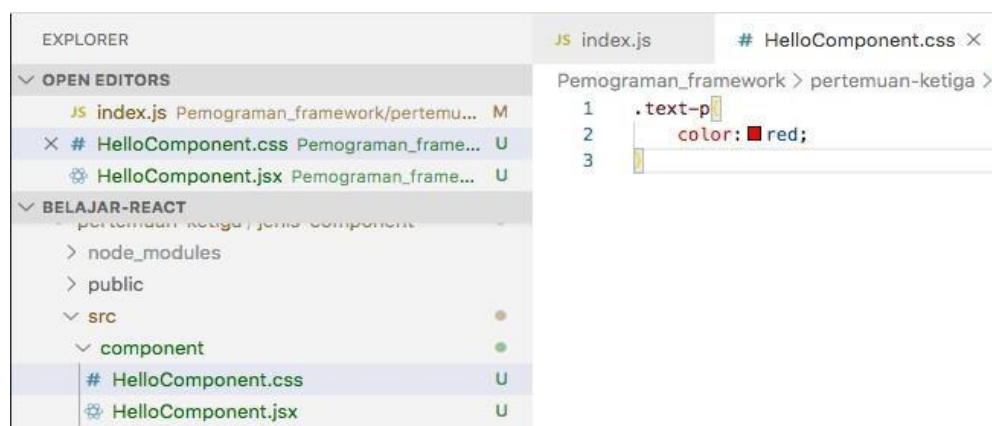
EXPLORER

∨ OPEN EDITORS

JS index.js Pemograman_framework/pertemu... M

× # HelloComponent.css Pemograman_frame... U

HelloComponent.jsx Pemograman_frame... U

∨ BELAJAR-REACT

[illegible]

> node_modules

> public

∨ src

∨ component

# HelloComponent.css U

HelloComponent.jsx U

JS index.js

# HelloComponent.css ×

Pemograman_framework > pertemuan-ketiga >

1 .text-p{
2 color: red;
3 }